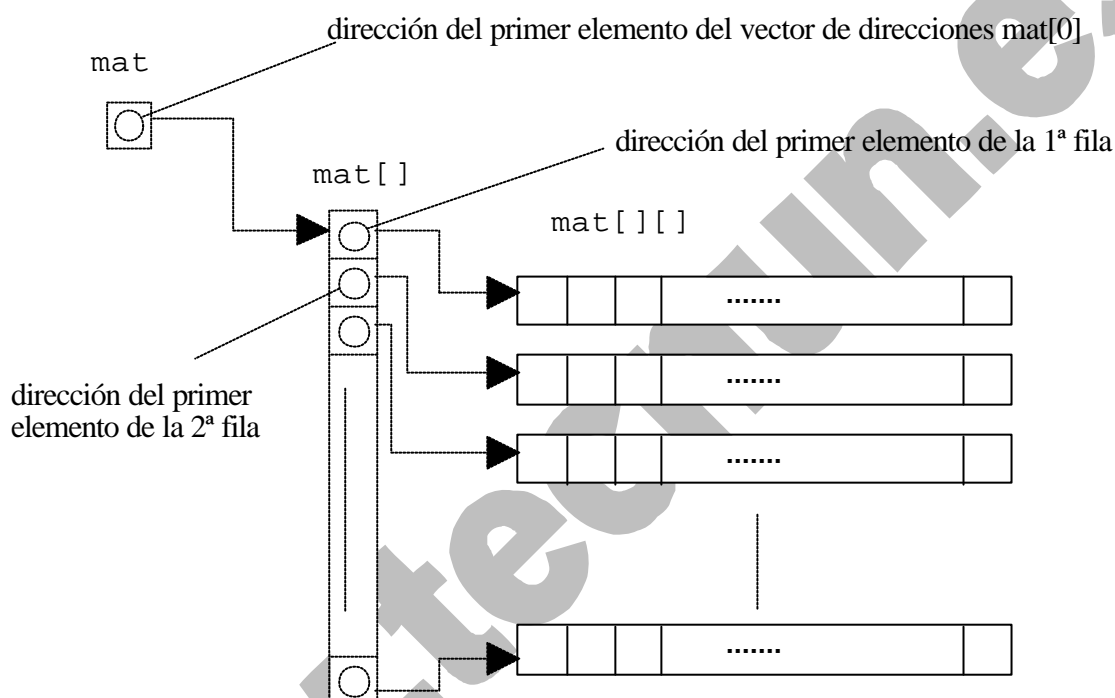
mat

dirección del primer elemento del vector de direcciones mat[0]

dirección del primer elemento de la 1ª fila

mat[]

mat[][]

.......

.......

.......

.......

dirección del primer elemento de la 2ª fila